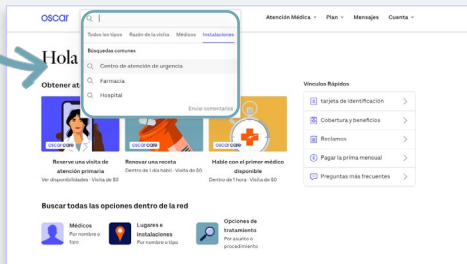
oscar

Todos los tipos Razón de la visita Médicos Instalaciones

Búsquedas comunes

Centro de atención de urgencia

Farmacia

Hospital

Enviar comentarios

Atención Médica Plan Mensajes Cuenta

Hola

Obtener at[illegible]

oscar care

Reserve una visita de atención primaria

Ver disponibilidades · Visita de $0

oscar care

Renovar una receta

Dentro de 1 día hábil · Visita de $0

oscar care

Hable con el primer médico disponible

Dentro de 1 hora · Visita de $0

Vínculos Rápidos

tarjeta de identificación

Cobertura y beneficios

Reclamos

Pagar la prima mensual

Preguntas más frecuentes

Buscar todas las opciones dentro de la red

Médicos

Por nombre o tipo

Lugares e instalaciones

Por nombre o tipo

Opciones de tratamiento

Por asunto o procedimiento